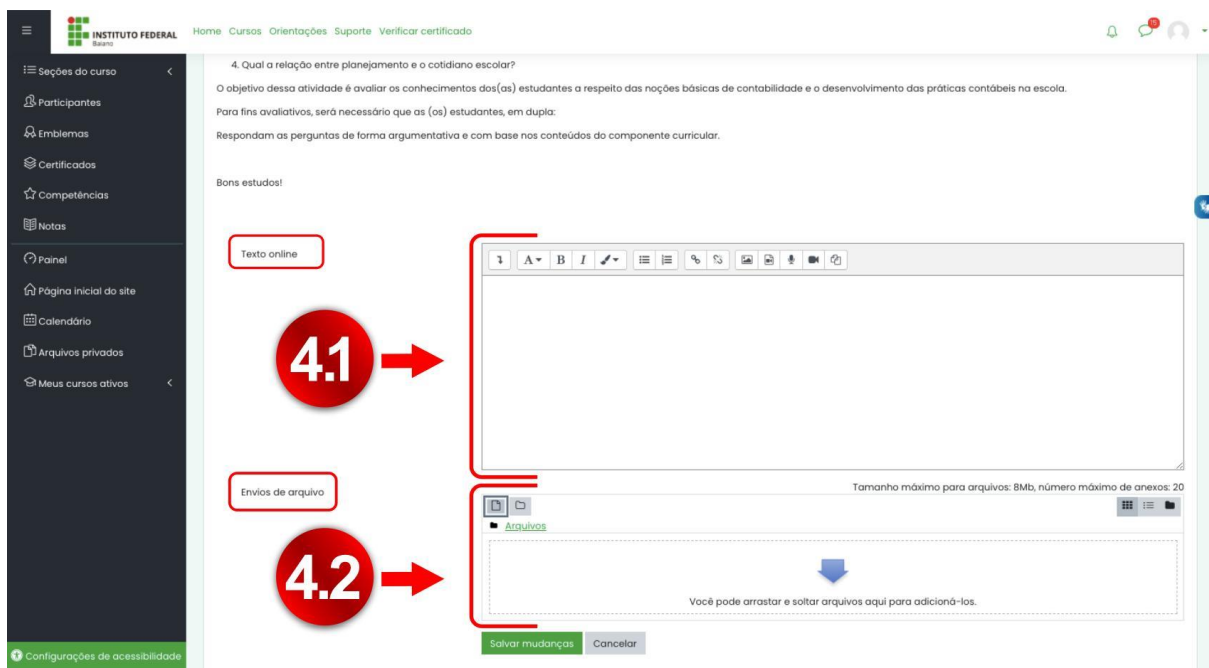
INSTITUTO FEDERAL
Baiano

Home Cursos Orientações Suporte Verificar certificado

15

Seções do curso
Participantes
Emblemas
Certificados
Competências
Notas
Painel
Página inicial do site
Calendário
Arquivos privados
Meus cursos ativos

Configurações de acessibilidade

4. Qual a relação entre planejamento e o cotidiano escolar?

O objetivo dessa atividade é avaliar os conhecimentos dos(as) estudantes a respeito das noções básicas de contabilidade e o desenvolvimento das práticas contábeis na escola.

Para fins avaliativos, será necessário que as (os) estudantes, em dupla:

Respondam as perguntas de forma argumentativa e com base nos conteúdos do componente curricular.

Bons estudos!

Texto online

4.1

Tamanho máximo para arquivos: 8Mb, número máximo de anexos: 20

Envios de arquivo

4.2

Arquivos

Você pode arrastar e soltar arquivos aqui para adicioná-los.

Salvar mudanças Cancelar